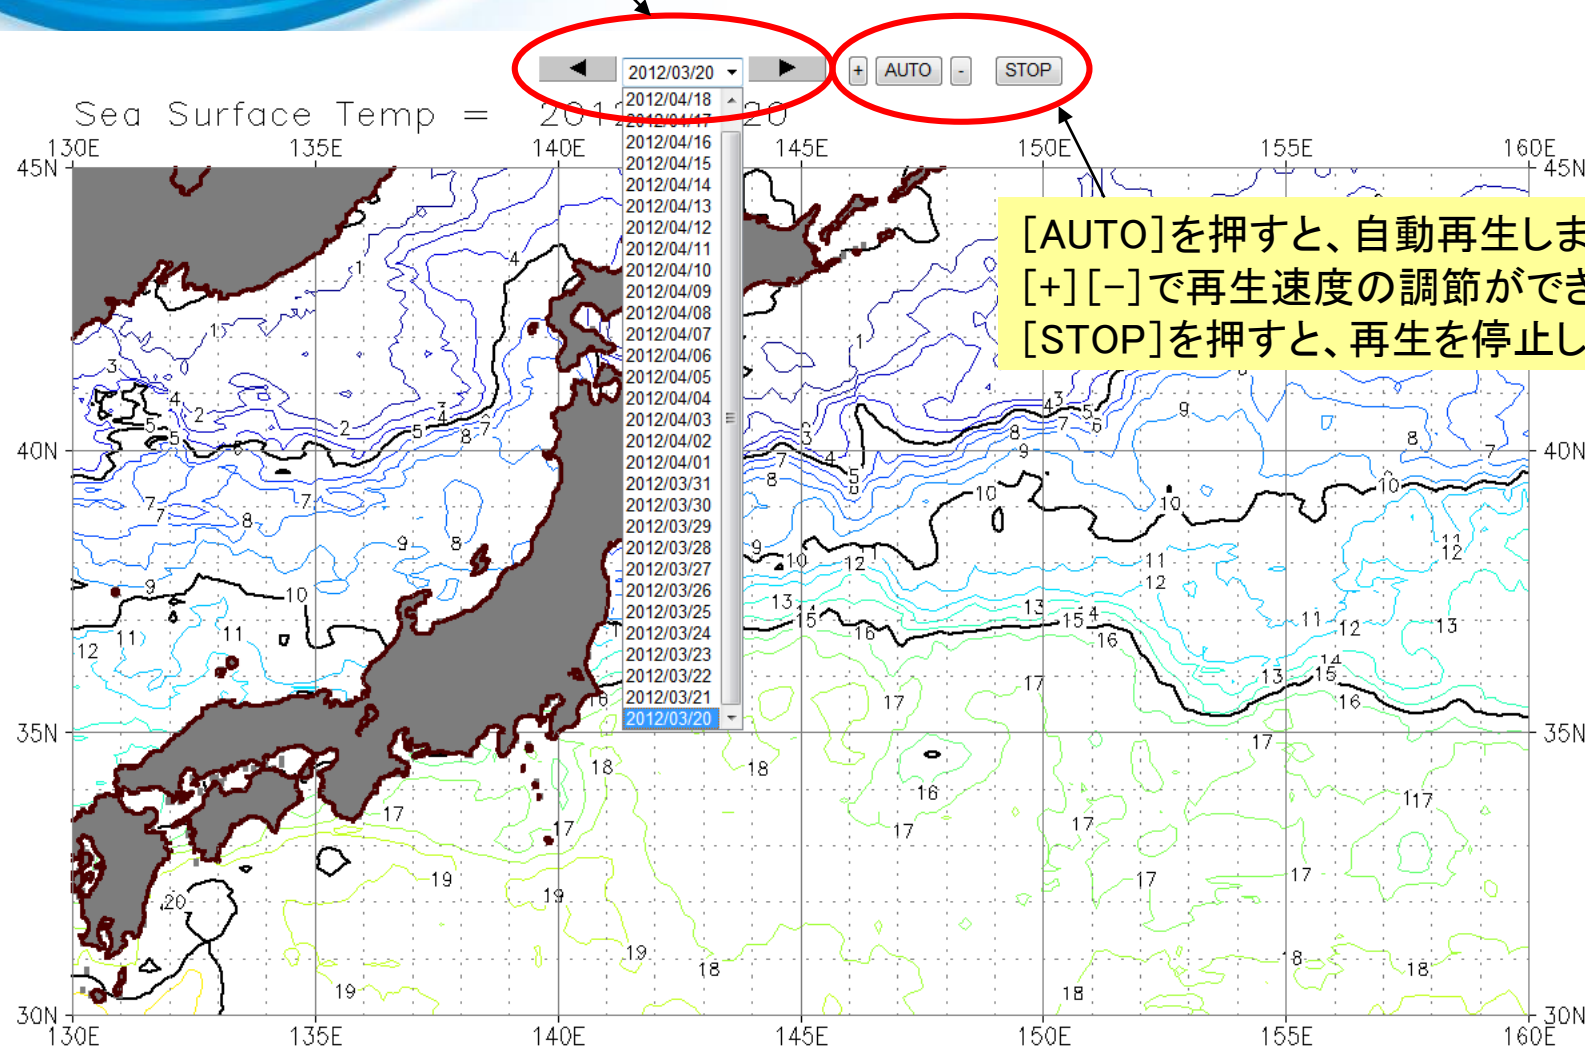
2012/03/20
+ AUTO - STOP

Sea Surface Temp = 201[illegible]20

2012/04/18
2012/04/17
2012/04/16
2012/04/15
2012/04/14
2012/04/13
2012/04/12
2012/04/11
2012/04/10
2012/04/09
2012/04/08
2012/04/07
2012/04/06
2012/04/05
2012/04/04
2012/04/03
2012/04/02
2012/04/01
2012/03/31
2012/03/30
2012/03/29
2012/03/28
2012/03/27
2012/03/26
2012/03/25
2012/03/24
2012/03/23
2012/03/22
2012/03/21
2012/03/20

[AUTO]を押すと、自動再生しま
[+][−]で再生速度の調節ができ
[STOP]を押すと、再生を停止し

130E 135E 140E 145E 150E 155E 160E
45N 40N 35N 30N
130E 135E 140E 145E 150E 155E 160E
45N 40N 35N 30N

1 1 3 4 2 5 5 6 2 5 4 3 8 7 4 1 3 4 3 5 6 9 8 7 7 7 8 7 9 8 8 7 4 5 8 10 10 9 10 9 10 12 11 12 12 11 11 10 11 12 13 14 15 16 13 15 4 16 11 12 13 12 16 17 13 14 15 16 17 18 18 16 17 17 17 117 17 19 19 20 19 19 18 18 17 8 18 19